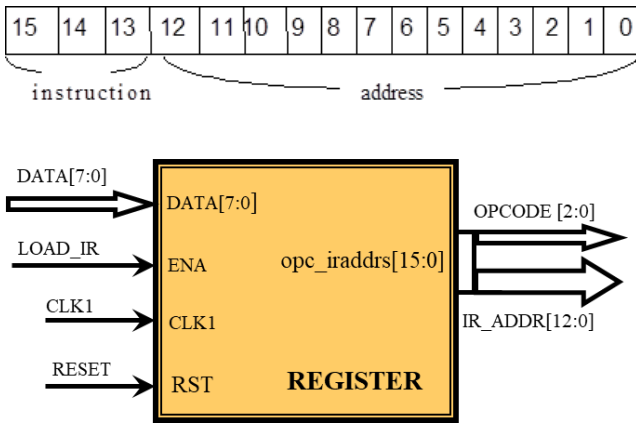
| 15 | 14 | 13 | 12 | 11 | 10 | 9 | 8 | 7 | 6 | 5 | 4 | 3 | 2 | 1 | 0 |
|---|---|---|---|---|---|---|---|---|---|---|---|---|---|---|---|

instruction

address

DATA[7:0]

LOAD_IR

CLK1

RESET

DATA[7:0]

ENA

CLK1

RST

opc_iraddrs[15:0]

REGISTER

OPCODE [2:0]

IR_ADDR[12:0]